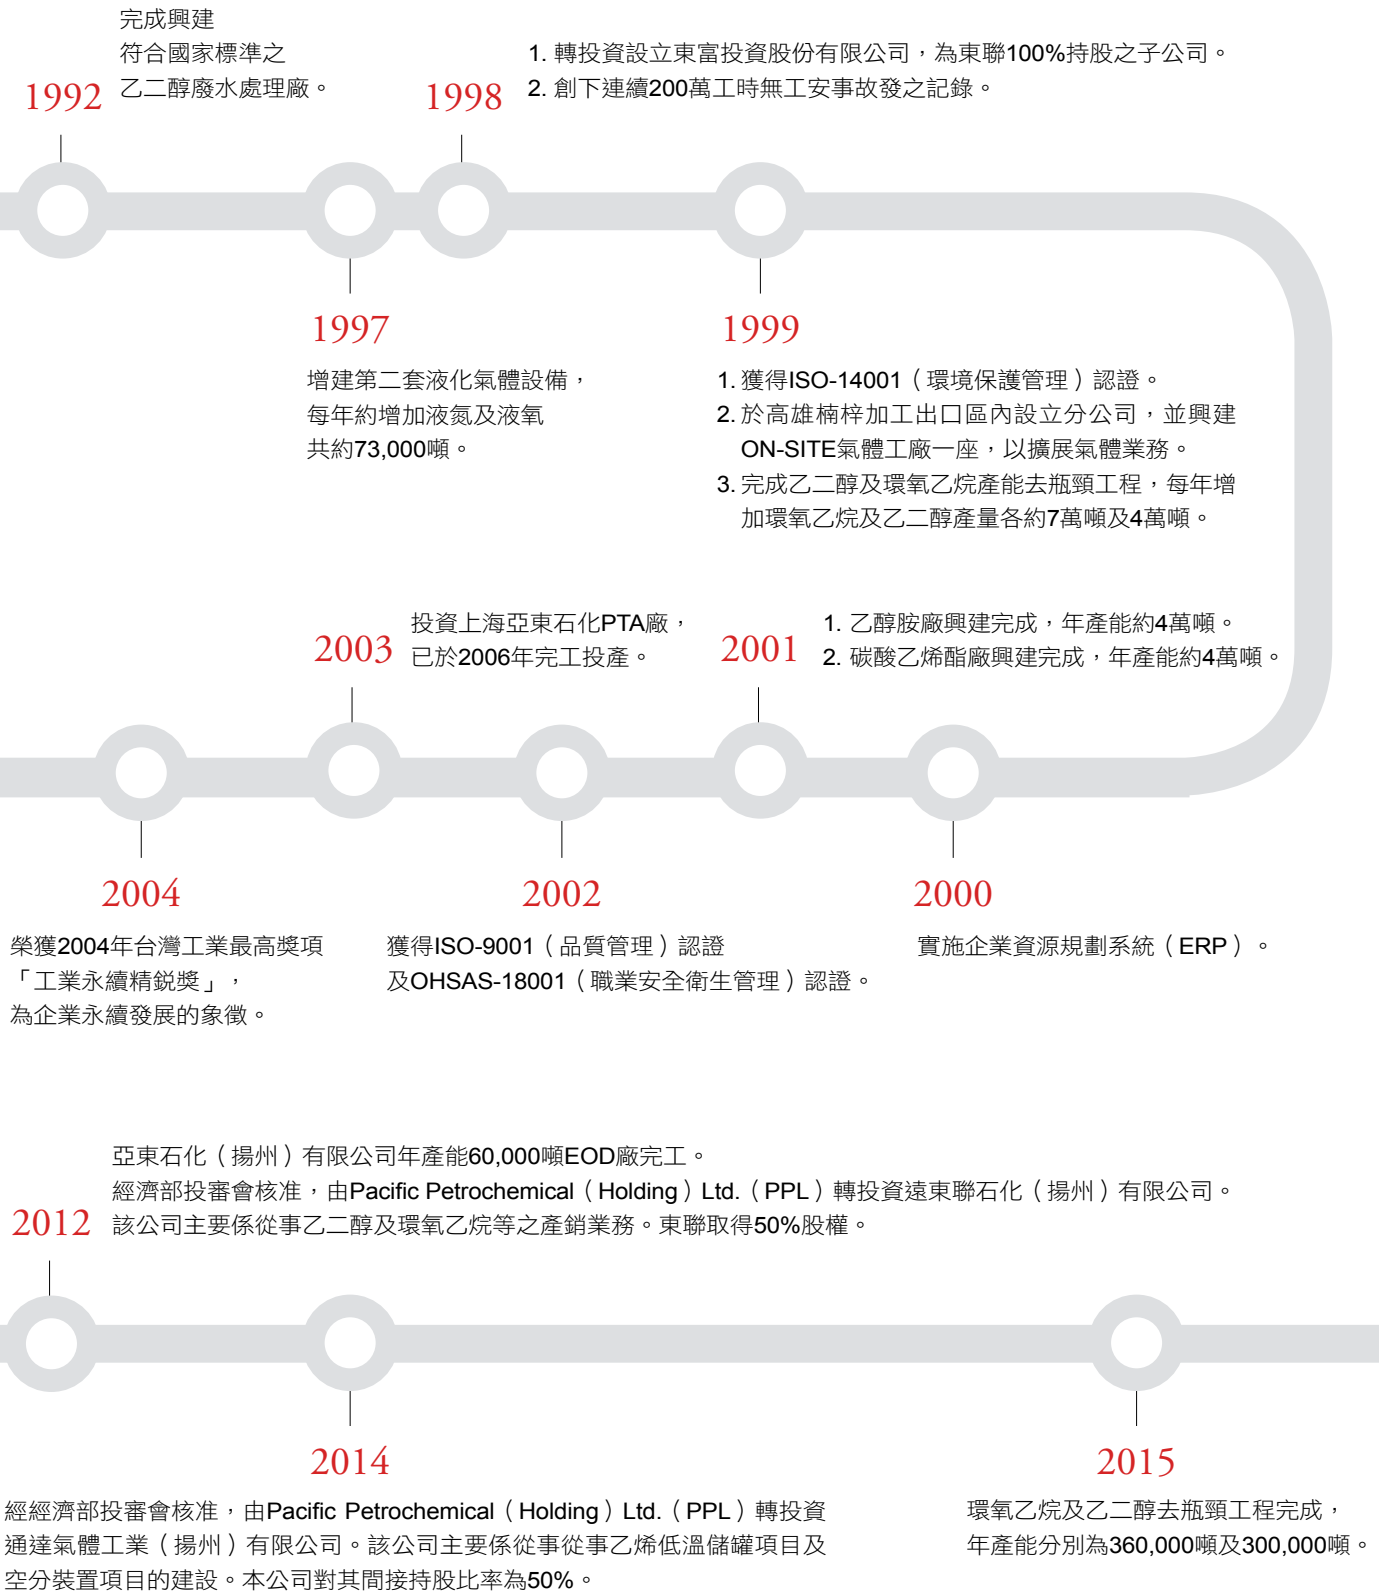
1992
完成興建符合國家標準之乙二醇廢水處理廠。

1998
1. 轉投資設立東富投資股份有限公司，為東聯100%持股之子公司。
2. 創下連續200萬工時無工安事故發之記錄。

1997
增建第二套液化氣體設備，每年約增加液氮及液氧共約73,000噸。

1999
1. 獲得ISO-14001（環境保護管理）認證。
2. 於高雄楠梓加工出口區內設立分公司，並興建ON-SITE氣體工廠一座，以擴展氣體業務。
3. 完成乙二醇及環氧乙烷產能去瓶頸工程，每年增加環氧乙烷及乙二醇產量各約7萬噸及4萬噸。

2003
投資上海亞東石化PTA廠，已於2006年完工投產。

2001
1. 乙醇胺廠興建完成，年產能約4萬噸。
2. 碳酸乙烯酯廠興建完成，年產能約4萬噸。

2004
榮獲2004年台灣工業最高獎項「工業永續精銳獎」，為企業永續發展的象徵。

2002
獲得ISO-9001（品質管理）認證及OHSAS-18001（職業安全衛生管理）認證。

2000
實施企業資源規劃系統（ERP）。

2012
亞東石化（揚州）有限公司年產能60,000噸EOD廠完工。
經濟部投審會核准，由Pacific Petrochemical（Holding）Ltd.（PPL）轉投資遠東聯石化（揚州）有限公司。該公司主要係從事乙二醇及環氧乙烷等之產銷業務。東聯取得50%股權。

2014
經經濟部投審會核准，由Pacific Petrochemical（Holding）Ltd.（PPL）轉投資通達氣體工業（揚州）有限公司。該公司主要係從事從事乙烯低溫儲罐項目及空分裝置項目的建設。本公司對其間接持股比率為50%。

2015
環氧乙烷及乙二醇去瓶頸工程完成，年產能分別為360,000噸及300,000噸。